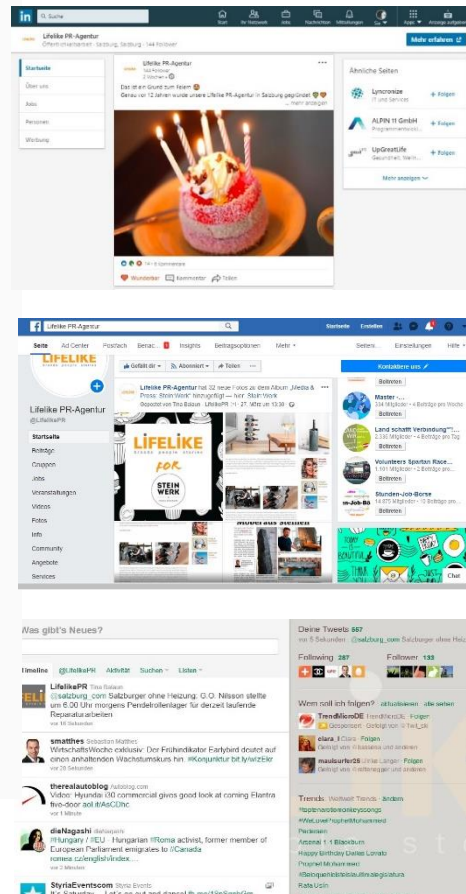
in Suche

Start Mein Netzwerk Jobs Nachrichten Mitteilungen Sie Apps Anzeige aufgeben

Lifelike PR-Agentur
Öffentlichkeitsarbeit · Salzburg, Salzburg · 144 Follower

Mehr erfahren

Startseite
Über uns
Jobs
Personen
Werbung

Lifelike PR-Agentur
144 Follower
2 Wochen

Das ist ein Grund zum feiern
Genau vor 12 Jahren wurde unsere Lifelike PR-Agentur in Salzburg gegründet ... mehr anzeigen

14 · 6 Kommentare

Wunderbar Kommentar Teilen

Ähnliche Seiten

Lyncronize
IT und Services
+ Folgen

ALPIN 11 GmbH
Programmentwickl...
+ Folgen

UpGreatLife
Gesundheit, Welln...
+ Folgen

Mehr anzeigen

Lifelike PR-Agentur

Startseite Erstellen

Seite Ad Center Postfach Benac... Insights Beitragsoptionen Mehr

Seiten... Einstellungen Hilfe

LIFELIKE

Lifelike PR-Agentur
@LifelikePR

Startseite
Beiträge
Gruppen
Jobs
Veranstaltungen
Videos
Fotos
Info
Community
Angebote
Services

Gefällt dir Abonniert Teilen ...

Lifelike PR-Agentur hat 32 neue Fotos zu dem Album „Media & Press: Stein Werk" hinzugefügt — hier: Stein Werk
Gepostet von Tina Baleum · LifelikePR · 27. März um 13:30

LIFELIKE
FOR
STEIN WERK

Kontaktiere uns

Bewerben

Master - ...
Bewerben

Land schafft Verbindung™...
Bewerben

Volunteers Spartan Race...
Bewerben

Stunden-Job-Börse
Bewerben

Chat

Was gibt's Neues?

Timeline @LifelikePR Aktivität Suchen Listen

LifelikePR Tina Baleum
@salzburg_com Salzburger ohne Heizung: G.O. Nilsson stellte um 6.00 Uhr morgens Pendelrollenlager für derzeit laufende Reparaturarbeiten

smatthes Sebastian Matthes
WirtschaftsWoche exklusiv: Der Frühindikator Earlybird deutet auf einen anhaltenden Wachstumskurs hin. #Konjunktur bit.ly/wIzEkr
vor 28 Sekunden

thereal autoblog Autoblog.com
Video: Hyundai i30 commercial gives good look at coming Elantra five-door aol.it/AsCDhc
vor 1 Minute

dieNagashi @ahagashi
#Hungary / #EU - Hungarian #Roma activist, former member of European Parliament emigrates to //Canada romea.cz/english/index...
vor 2 Minuten

StyriaEventscom Styria Events
It's Saturday... Let's go out and dance!

Deine Tweets 867
vor 5 Sekunden: @salzburg_com Salzburger ohne Heiz...

Following 287
Follower 133

Wem soll ich folgen? Aktualisieren · Alle sehen

TrendMicroDE TrendMicroDE Folgen
clara_8 Clara Folgen
maulsurfer26 Folgen

Trends: Weltweit Trends · Ändern
#Wetterwechselkommtanstrengend
Pardessin
Arsenal 1:1 Blackburn
Happy Birthday Dallas Lovato
Rafa Ustin